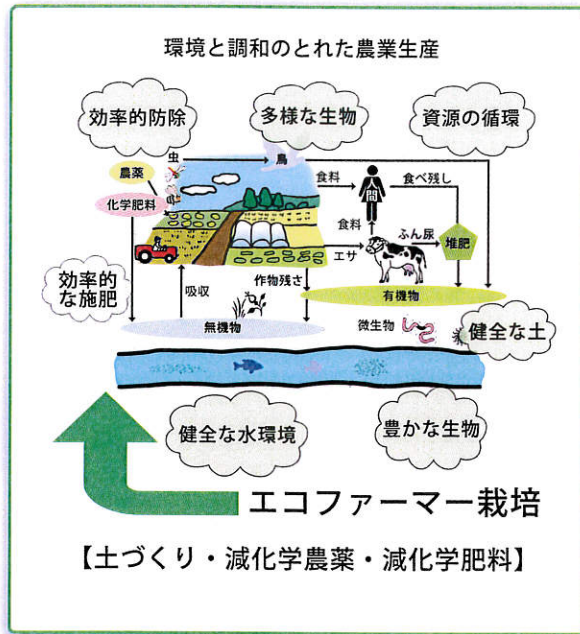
環境と調和のとれた農業生産

効率的防除

多様な生物

資源の循環

虫

鳥

農薬

化学肥料

食料

人間

食べ残し

食料

ふん尿

堆肥

エサ

効率的な施肥

吸収

作物残さ

有機物

無機物

微生物

健全な土

健全な水環境

豊かな生物

エコファーマー栽培

【土づくり・減化学農薬・減化学肥料】